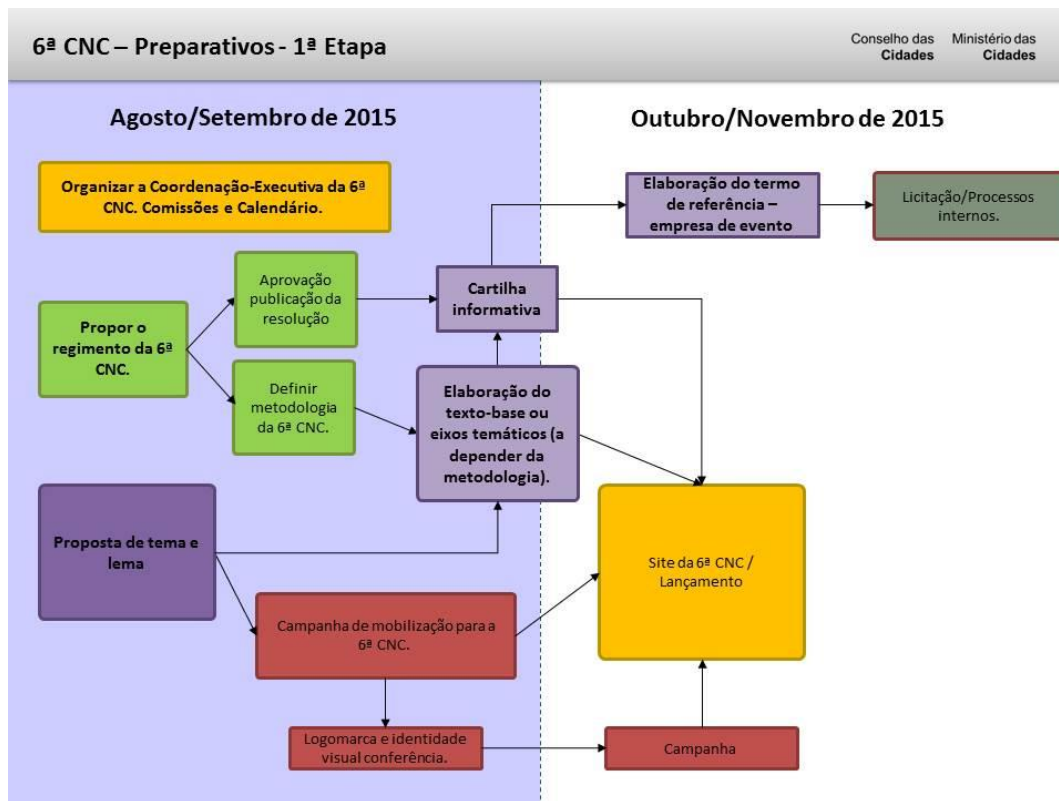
6ª CNC – Preparativos - 1ª Etapa

Conselho das Cidades

Ministério das Cidades

Agosto/Setembro de 2015

Outubro/Novembro de 2015

Organizar a Coordenação-Executiva da 6ª CNC. Comissões e Calendário.

Elaboração do termo de referência – empresa de evento

Licitação/Processos internos.

Aprovação publicação da resolução

Cartilha informativa

Propor o regimento da 6ª CNC.

Definir metodologia da 6ª CNC.

Elaboração do texto-base ou eixos temáticos (a depender da metodologia).

Proposta de tema e lema

Site da 6ª CNC / Lançamento

Campanha de mobilização para a 6ª CNC.

Logomarca e identidade visual conferência.

Campanha